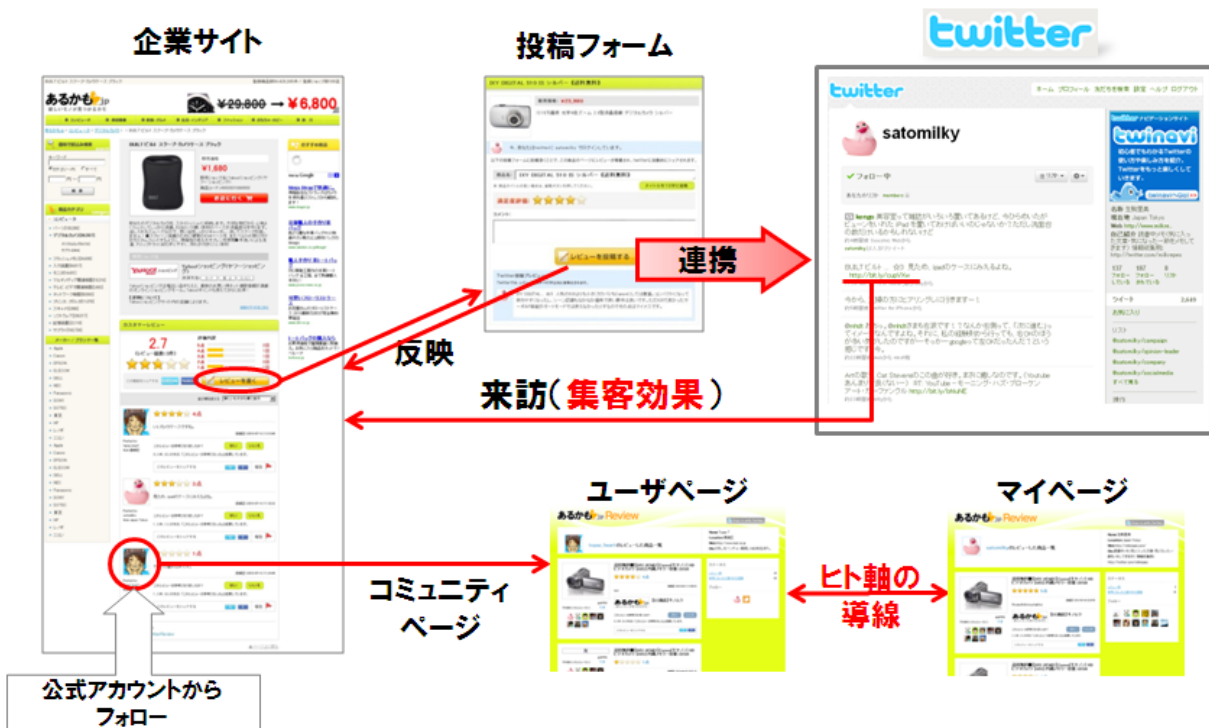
企業サイト

投稿フォーム

twitter

あるかも

¥29,800 → ¥6,800

2.7

レビューを投稿する

連携

反映

来訪（集客効果）

twitter

satomilky

ホーム プロフィール 友だちを検索 設定 ヘルプ ログアウト

フォロー中

twinavi

ユーザページ

マイページ

あるかも Review

あるかも Review

ヒト軸の
導線

コミュニティ
ページ

公式アカウントから
フォロー